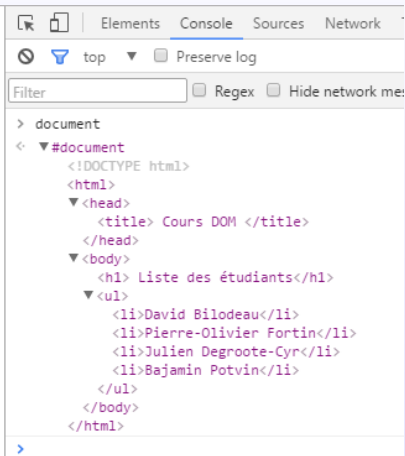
Elements Console Sources Network

top ▼ Preserve log

Filter
Regex Hide network mes

> document
<· ▼#document
<!DOCTYPE html>
<html>
▼<head>
<title> Cours DOM </title>
</head>
▼<body>
<h1> Liste des étudiants</h1>
▼<ul>
<li>David Bilodeau</li>
<li>Pierre-Olivier Fortin</li>
<li>Julien Degroote-Cyr</li>
<li>Bajamin Potvin</li>
</ul>
</body>
</html>
>